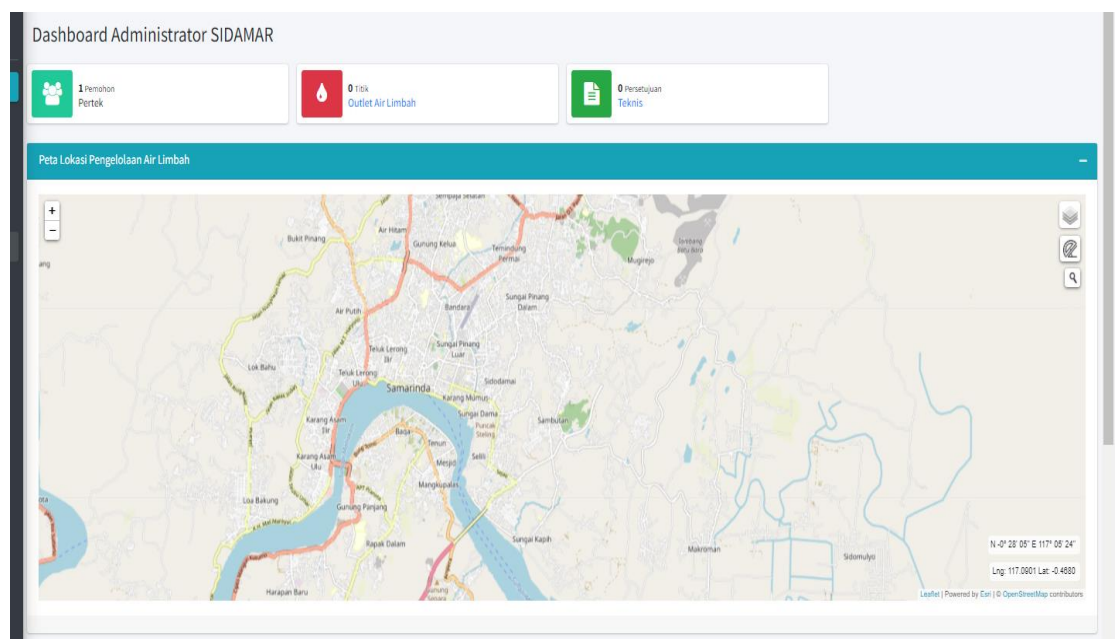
Dashboard Administrator SIDAMAR

1 Pemohon
Pertek

0 Titik
Outlet Air Limbah

0 Persetujuan
Teknis

Peta Lokasi Pengelolaan Air Limbah

+
−

Sempaja Selatan
Air Hitam
Bukit Pinang
Gunung Kelua
Temindung Permai
Mugirejo
Tanjung Batu Kerbau
Bandara
Sungai Pinang Dalam
Air Putih
Teluk Lerong Ilir
Sungai Pinang Luar
Lok Bahu
Teluk Lerong Ulu
Samarinda
Sidodamai
Karang Mumus
Sungai Dama
Sambutan
Puncak Steling
Karang Asam Ilir
Baqa
Tenun
Karang Asam Ulu
Mesjid
Selili
Mangkupalas
Loa Bakung
Gunung Panjang
Rapak Dalam
Sungai Kapih
Makroman
Sidomulyo
Harapan Baru
Sungai Keledang
ang
ota

N -0° 28' 05" E 117° 05' 24"
Lng: 117.0901 Lat: -0.4680

Leaflet | Powered by Esri | © OpenStreetMap contributors